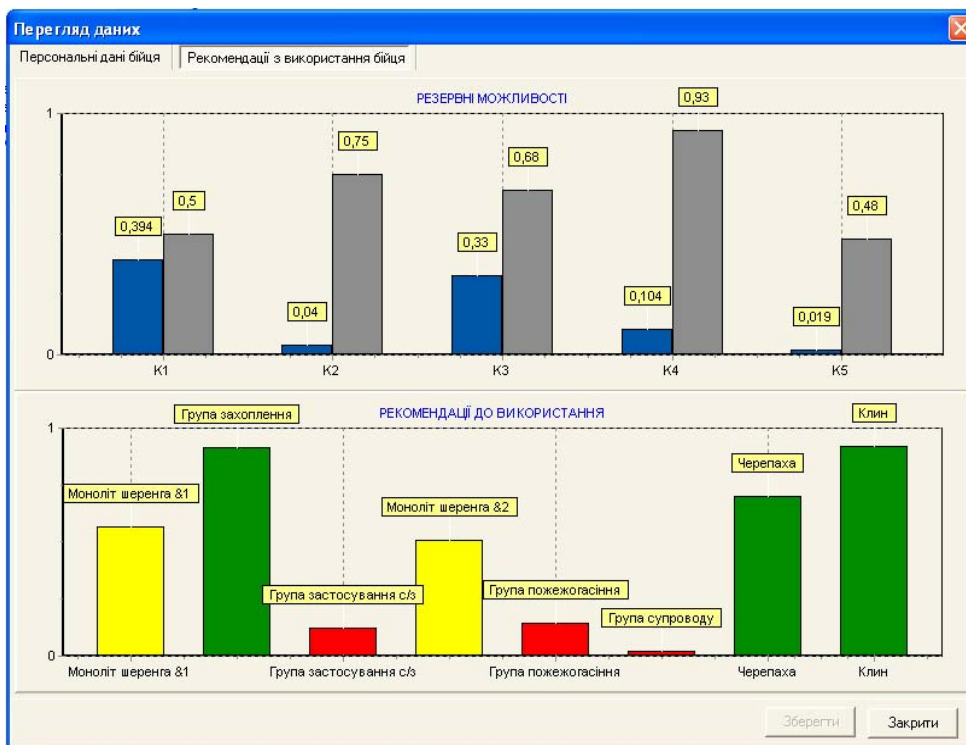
Перегляд даних

Персональні дані бійця | Рекомендації з використання бійця

РЕЗЕРВНІ МОЖЛИВОСТІ

1

0

0,394
0,5
0,04
0,75
0,33
0,68
0,104
0,93
0,019
0,48

K1
K2
K3
K4
K5

РЕКОМЕНДАЦІЇ ДО ВИКОРИСТАННЯ

1

0

Моноліт шеренга &1
Група захоплення
Група застосування с/з
Моноліт шеренга &2
Група пожежогасіння
Група супроводу
Черепаха
Клин

Моноліт шеренга &1
Група застосування с/з
Група пожежогасіння
Черепаха
Клин

Зберегти
Закрити